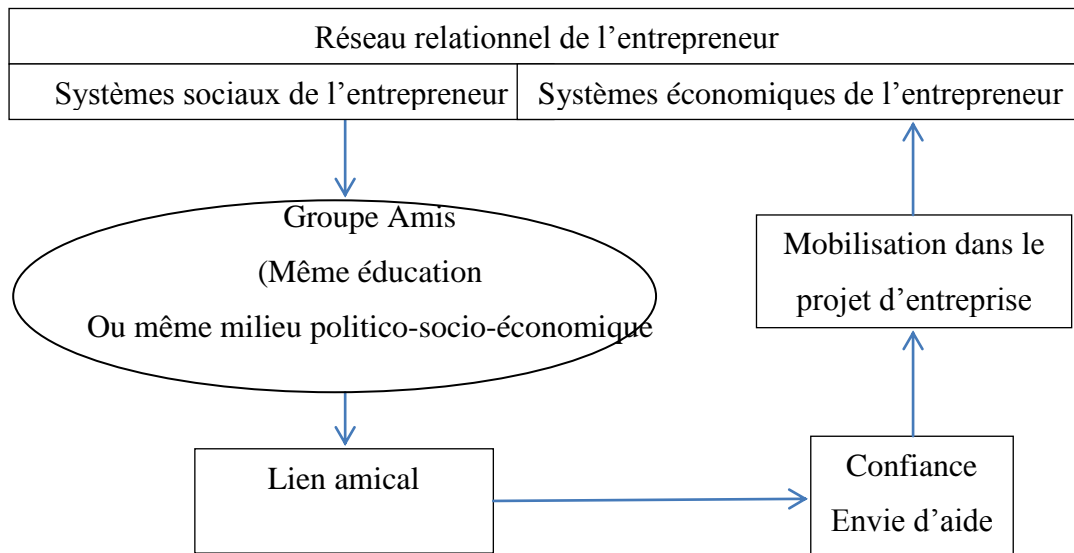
Réseau relationnel de l’entrepreneur

| Systèmes sociaux de l’entrepreneur | Systèmes économiques de l’entrepreneur |
|---|---|

Groupe Amis
(Même éducation
Ou même milieu politico-socio-économique

Mobilisation dans le projet d’entreprise

Lien amical

Confiance
Envie d’aide